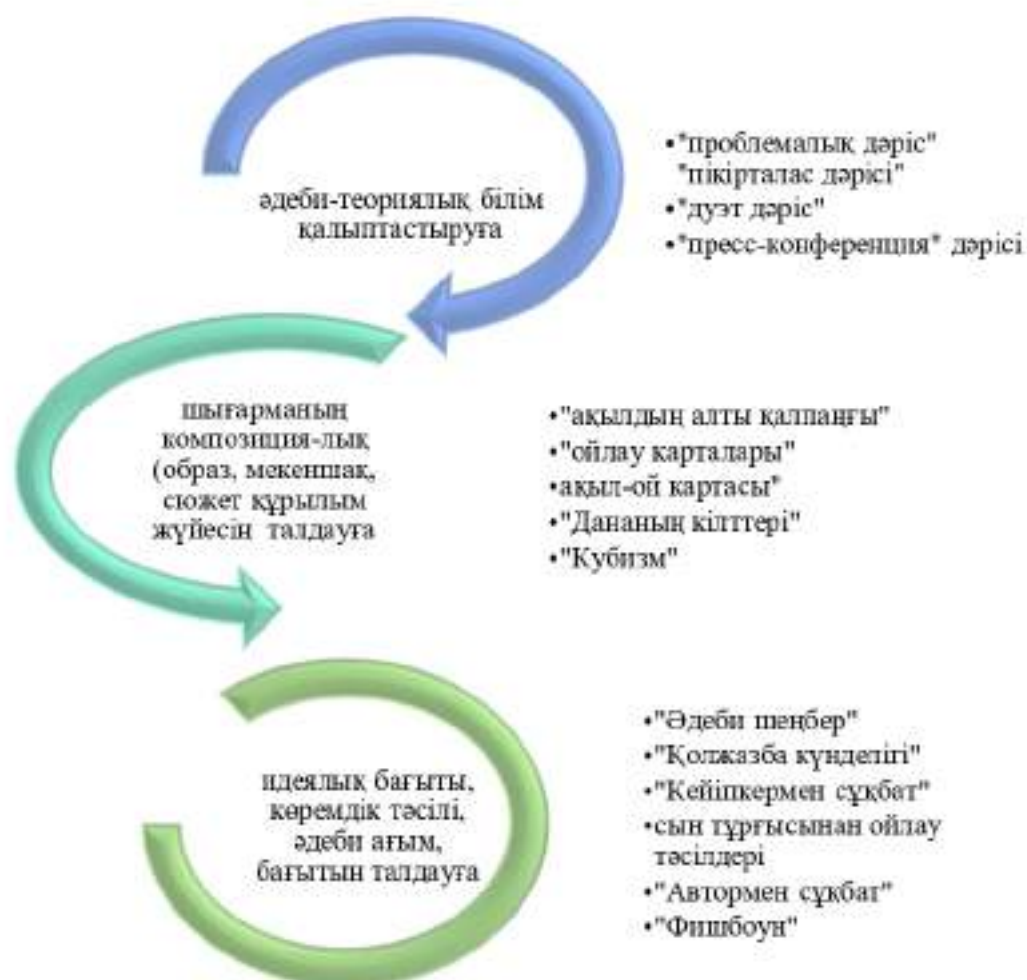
әдеби-теориялық білім қалыптастыруға

•"проблемалық дәріс" "пікірталас дәрісі"
•"дуэт дәріс"
•"пресс-конференция" дәрісі

шығарманың композиция-лық (образ, мекеншақ, сюжет құрылым жүйесін талдауға

•"ақылдың алты қалпаңғы"
•"ойлау карталары"
•ақыл-ой картасы"
•"Дананың кілттері"
•"Кубизм"

идеялық бағыты, көремдік тәсілі, әдеби ағым, бағытын талдауға

•"Әдеби шеңбер"
•"Қолжазба күнделігі"
•"Кейіпкермен сұхбат"
•сын тұрғысынан ойлау тәсілдері
•"Автормен сұхбат"
•"Фишбоун"